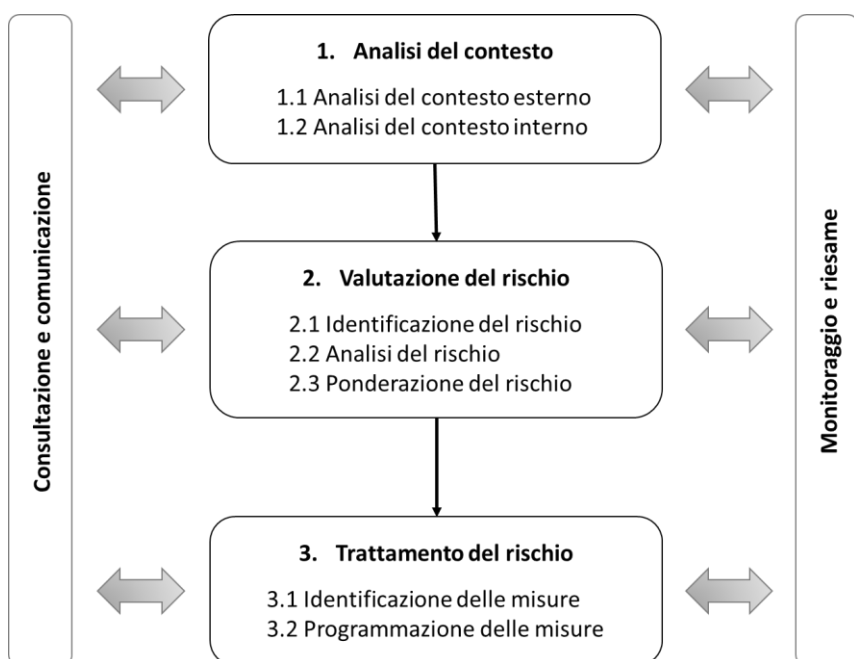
Consultazione e comunicazione

1. Analisi del contesto

1.1 Analisi del contesto esterno
1.2 Analisi del contesto interno

2. Valutazione del rischio

2.1 Identificazione del rischio
2.2 Analisi del rischio
2.3 Ponderazione del rischio

3. Trattamento del rischio

3.1 Identificazione delle misure
3.2 Programmazione delle misure

Monitoraggio e riesame